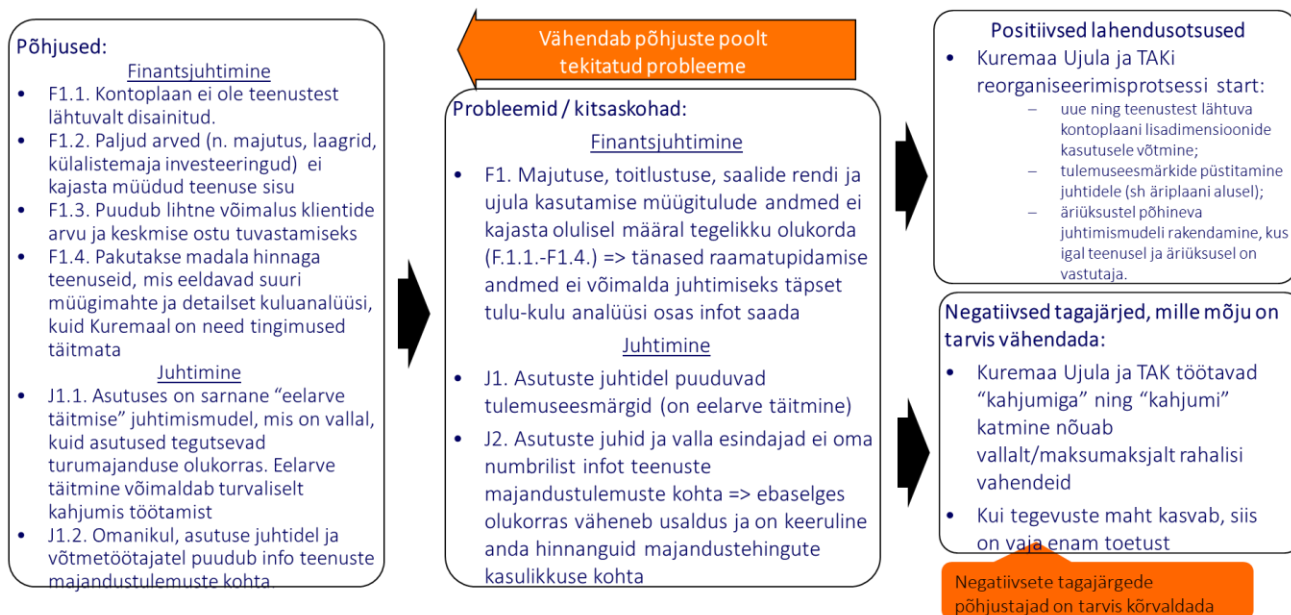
Põhjused:

Finantsjuhtimine

- F1.1. Kontoplaan ei ole teenustest lähtuvalt disainitud.
- F1.2. Paljud arved (n. majutus, laagrid, külalistemaja investeeringud) ei kajasta müüdud teenuse sisu
- F1.3. Puudub lihtne võimalus klientide arvu ja keskmise ostu tuvastamiseks
- F1.4. Pakutakse madala hinnaga teenuseid, mis eeldavad suuri müügimahte ja detailset kuluanalüüsi, kuid Kuremaal on need tingimused täitmata

Juhtimine

- J1.1. Asutuses on sarnane “eelarve täitmise” juhtimismudel, mis on vallal, kuid asutused tegutsevad turumajanduse olukorras. Eelarve täitmine võimaldab turvaliselt kahjumis töötamist
- J1.2. Omanikul, asutuse juhtidel ja võtmetöötajatel puudub info teenuste majandustulemuste kohta.

Vähendab põhjuste poolt tekitatud probleeme

Probleemid / kitsaskohad:

Finantsjuhtimine

- F1. Majutuse, toitlustuse, saalide rendi ja ujula kasutamise müügitulude andmed ei kajasta olulisel määral tegelikku olukorda (F.1.1.-F1.4.) => tänased raamatupidamise andmed ei võimalda juhtimiseks täpset tulu-kulu analüüsi osas infot saada

Juhtimine

- J1. Asutuste juhtidel puuduvad tulemuseesmärgid (on eelarve täitmine)
- J2. Asutuste juhid ja valla esindajad ei oma numbrilist infot teenuste majandustulemuste kohta => ebaselges olukorras väheneb usaldus ja on keeruline anda hinnanguid majandustehingute kasulikkuse kohta

Positiivsed lahendusotsused

- Kuremaa Ujula ja TAKi reorganiseerimisprotsessi start:
  – uue ning teenustest lähtuva kontoplaani lisadimensioonide kasutusele võtmine;
  – tulemuseesmärkide püstitamine juhtidele (sh äriplaani alusel);
  – äriüksustel põhineva juhtimismudeli rakendamine, kus igal teenusel ja äriüksusel on vastutaja.

Negatiivsed tagajärjed, mille mõju on tarvis vähendada:

- Kuremaa Ujula ja TAK töötavad “kahjumiga” ning “kahjumi” katmine nõuab vallalt/maksumaksjalt rahalisi vahendeid
- Kui tegevuste maht kasvab, siis on vaja enam toetust

Negatiivsete tagajärgede põhjustajad on tarvis kõrvaldada